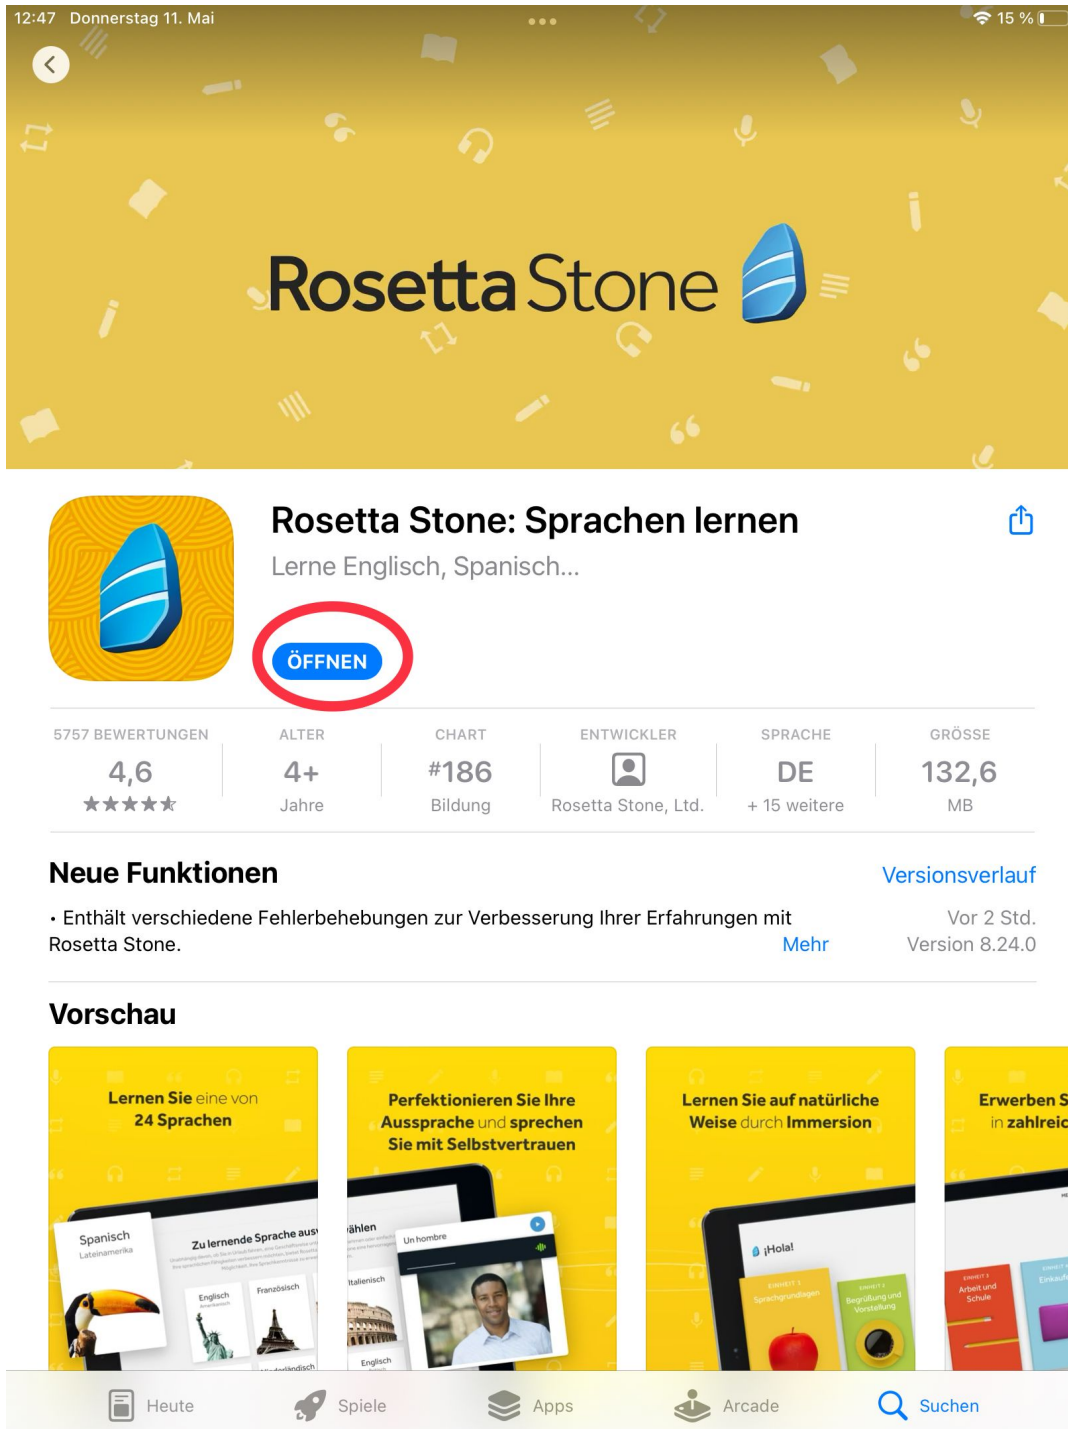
12:47 Donnerstag 11. Mai

15 %

Rosetta Stone

Rosetta Stone: Sprachen lernen

Lerne Englisch, Spanisch...

ÖFFNEN

| 5757 BEWERTUNGEN | ALTER | CHART | ENTWICKLER | SPRACHE | GRÖSSE |
|---|---|---|---|---|---|
| 4,6 | 4+ | #186 | | DE | 132,6 |
| ★★★★★ | Jahre | Bildung | Rosetta Stone, Ltd. | + 15 weitere | MB |

Neue Funktionen

Versionsverlauf

• Enthält verschiedene Fehlerbehebungen zur Verbesserung Ihrer Erfahrungen mit Rosetta Stone.

Mehr

Vor 2 Std.
Version 8.24.0

Vorschau

Lernen Sie eine von 24 Sprachen

Spanisch
Lateinamerika

Zu lernende Sprache aus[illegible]

Englisch

Französisch

Perfektionieren Sie Ihre Aussprache und sprechen Sie mit Selbstvertrauen

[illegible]ählen

Un hombre

Italienisch

Englisch

Lernen Sie auf natürliche Weise durch Immersion

¡Hola!

Sprachgrundlagen

Begrüßung und Vorstellung

Erwerben S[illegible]
in zahlreic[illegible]

Arbeit und Schule

Einkauf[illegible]

Heute

Spiele

Apps

Arcade

Suchen